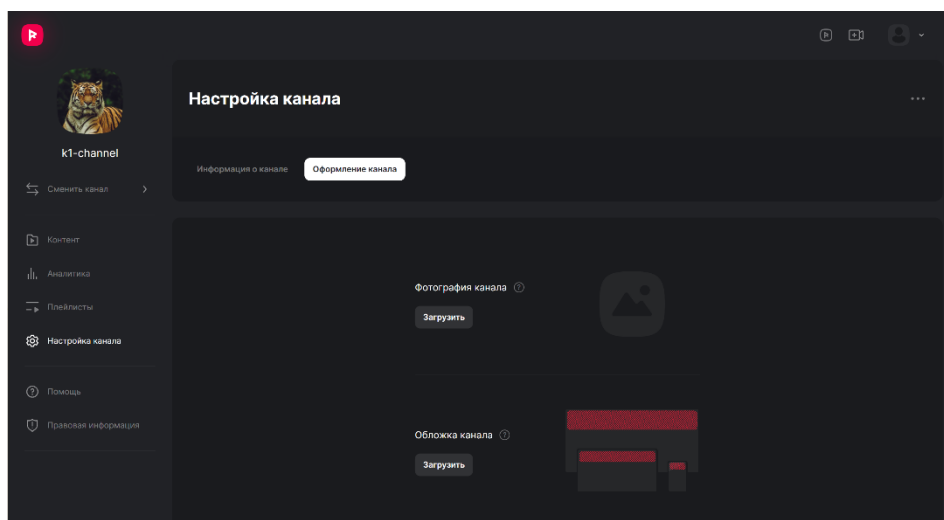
k1-channel

Сменить канал

Контент

Аналитика

Плейлисты

Настройка канала

Помощь

Правовая информация

Настройка канала

Информация о канале

Оформление канала

Фотография канала

Загрузить

Обложка канала

Загрузить